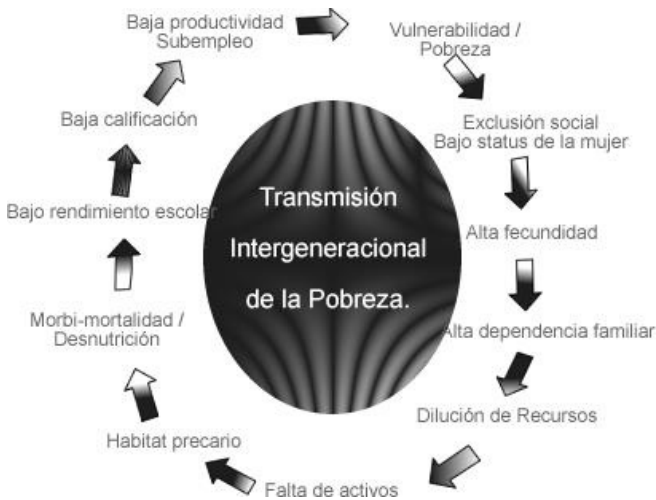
Baja productividad
Subempleo

Vulnerabilidad /
Pobreza

Exclusión social
Bajo status de la mujer

Alta fecundidad

Alta dependencia familiar

Dilución de Recursos

Falta de activos

Habitat precario

Morbi-mortalidad /
Desnutrición

Bajo rendimiento escolar

Baja calificación

Transmisión
Intergeneracional
de la Pobreza.